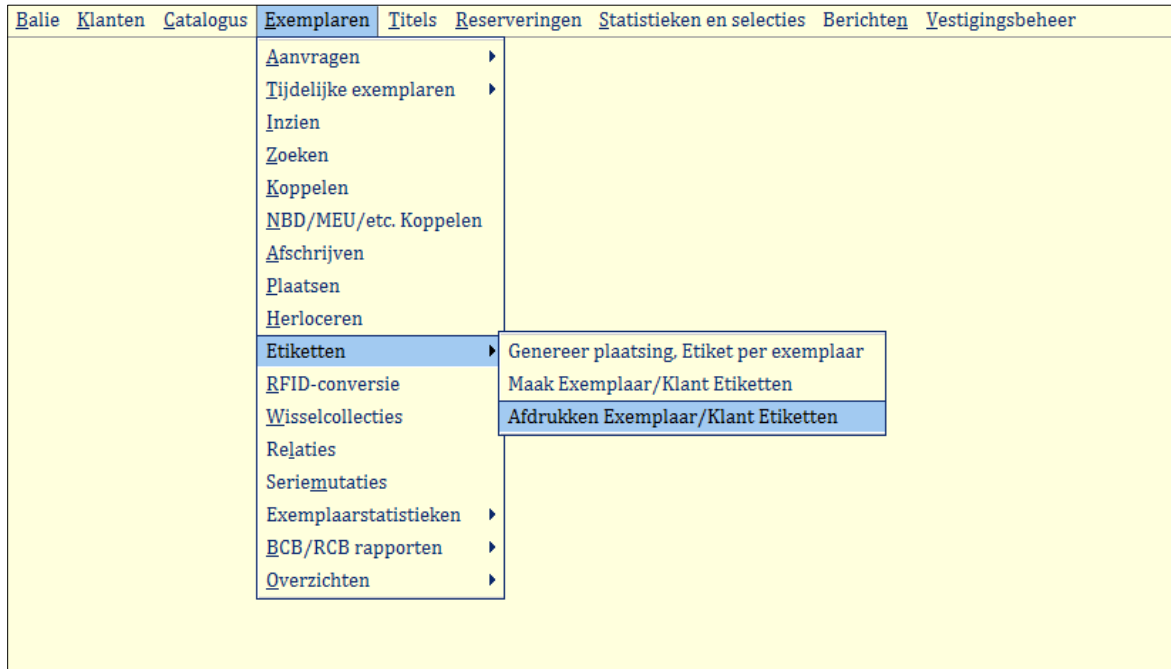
Balie Klanten Catalogus Exemplaren Titels Reserveringen Statistieken en selecties Berichten Vestigingsbeheer

Aanvragen
Tijdelijke exemplaren
Inzien
Zoeken
Koppelen
NBD/MEU/etc. Koppelen
Afschrijven
Plaatsen
Herloceren
Etiketten
RFID-conversie
Wisselcollecties
Relaties
Seriemutaties
Exemplaarstatistieken
BCB/RCB rapporten
Overzichten

Genereer plaatsing, Etiket per exemplaar
Maak Exemplaar/Klant Etiketten
Afdrukken Exemplaar/Klant Etiketten